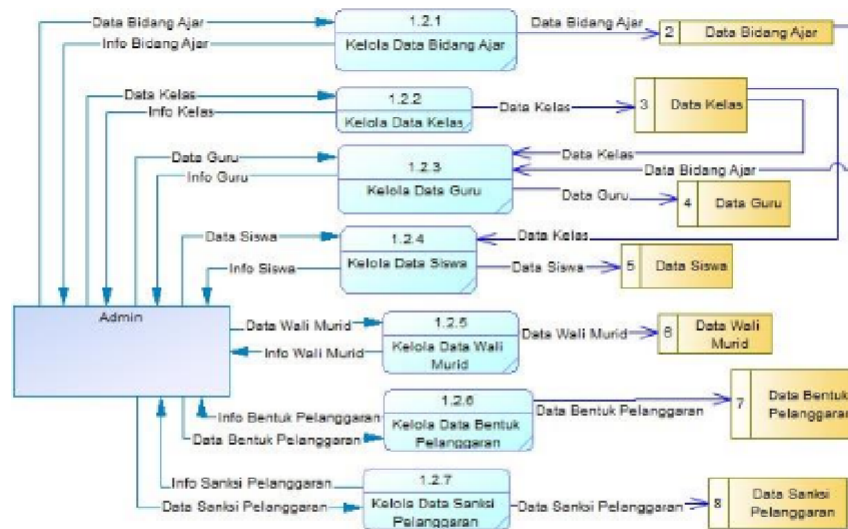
Data Bidang Ajar
Info Bidang Ajar
1.2.1
Kelola Data Bidang Ajar
Data Bidang Ajar
2 Data Bidang Ajar

Data Kelas
Info Kelas
1.2.2
Kelola Data Kelas
Data Kelas
3 Data Kelas

Data Guru
Info Guru
1.2.3
Kelola Data Guru
Data Kelas
Data Bidang Ajar
Data Guru
4 Data Guru

Data Siswa
Info Siswa
1.2.4
Kelola Data Siswa
Data Kelas
Data Siswa
5 Data Siswa

Admin

Data Wali Murid
Info Wali Murid
1.2.5
Kelola Data Wali Murid
Data Wali Murid
6 Data Wali Murid

Info Bentuk Pelanggaran
Data Bentuk Pelanggaran
1.2.6
Kelola Data Bentuk Pelanggaran
Data Bentuk Pelanggaran
7 Data Bentuk Pelanggaran

Info Sanksi Pelanggaran
Data Sanksi Pelanggaran
1.2.7
Kelola Data Sanksi Pelanggaran
Data Sanksi Pelanggaran
8 Data Sanksi Pelanggaran